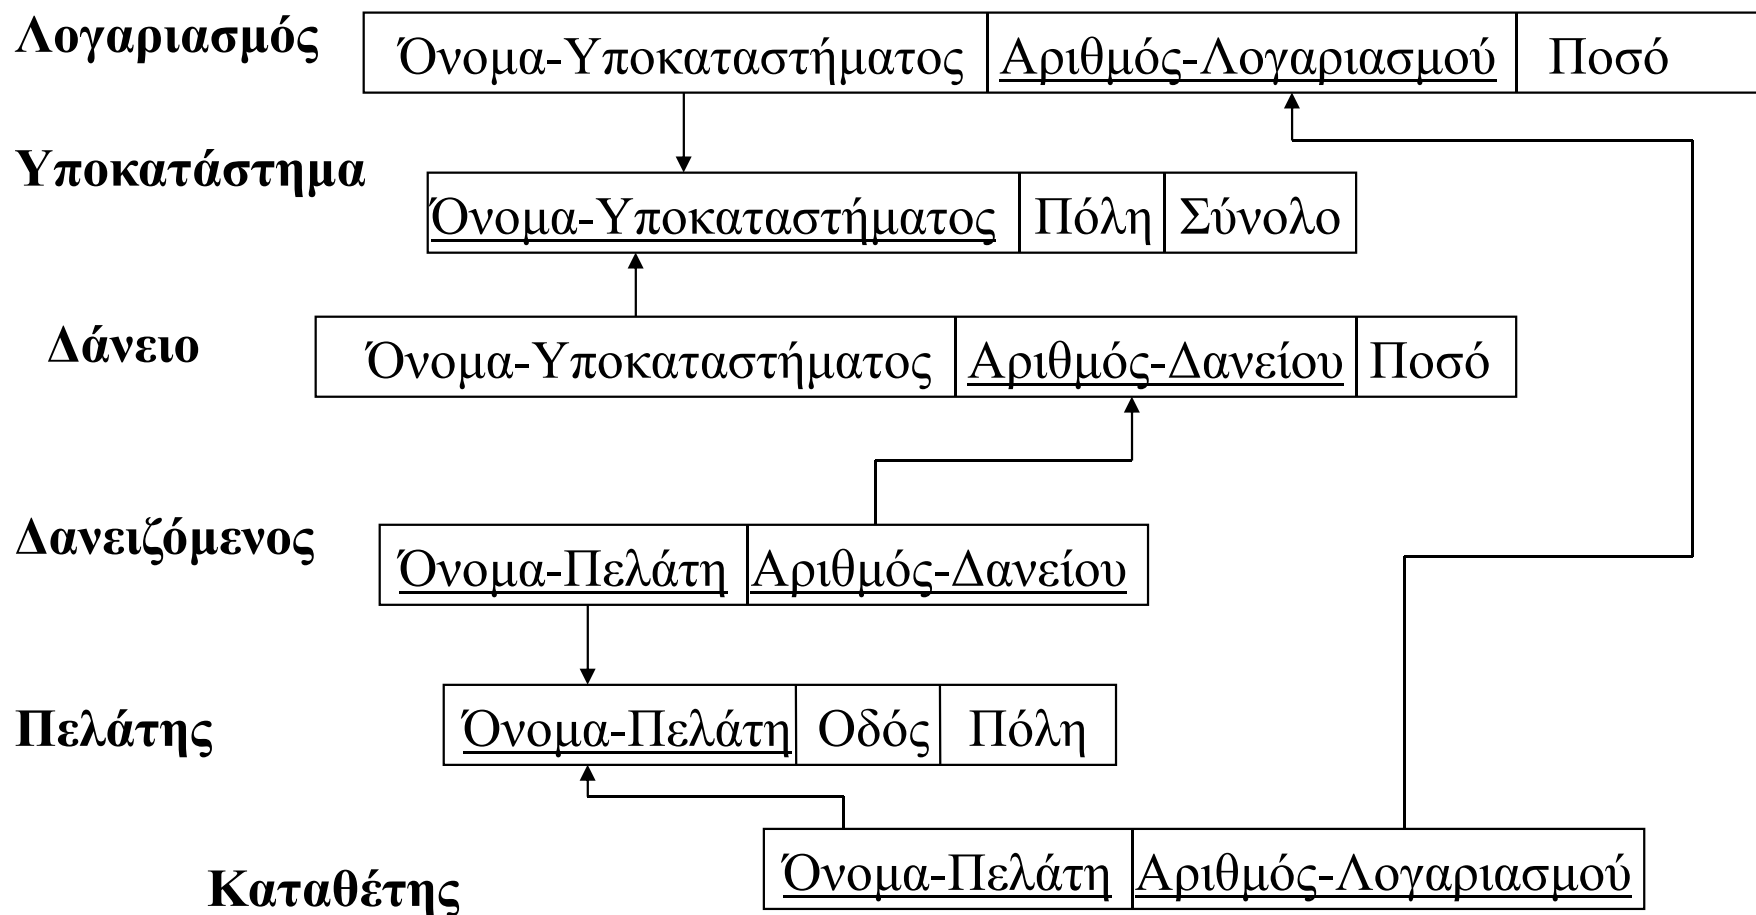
**Λογαριασμός**

| Όνομα-Υποκαταστήματος | Αριθμός-Λογαριασμού | Ποσό |
|---|---|---|

**Υποκατάστημα**

| Όνομα-Υποκαταστήματος | Πόλη | Σύνολο |
|---|---|---|

**Δάνειο**

| Όνομα-Υποκαταστήματος | Αριθμός-Δανείου | Ποσό |
|---|---|---|

**Δανειζόμενος**

| Όνομα-Πελάτη | Αριθμός-Δανείου |
|---|---|

**Πελάτης**

| Όνομα-Πελάτη | Οδός | Πόλη |
|---|---|---|

**Καταθέτης**

| Όνομα-Πελάτη | Αριθμός-Λογαριασμού |
|---|---|